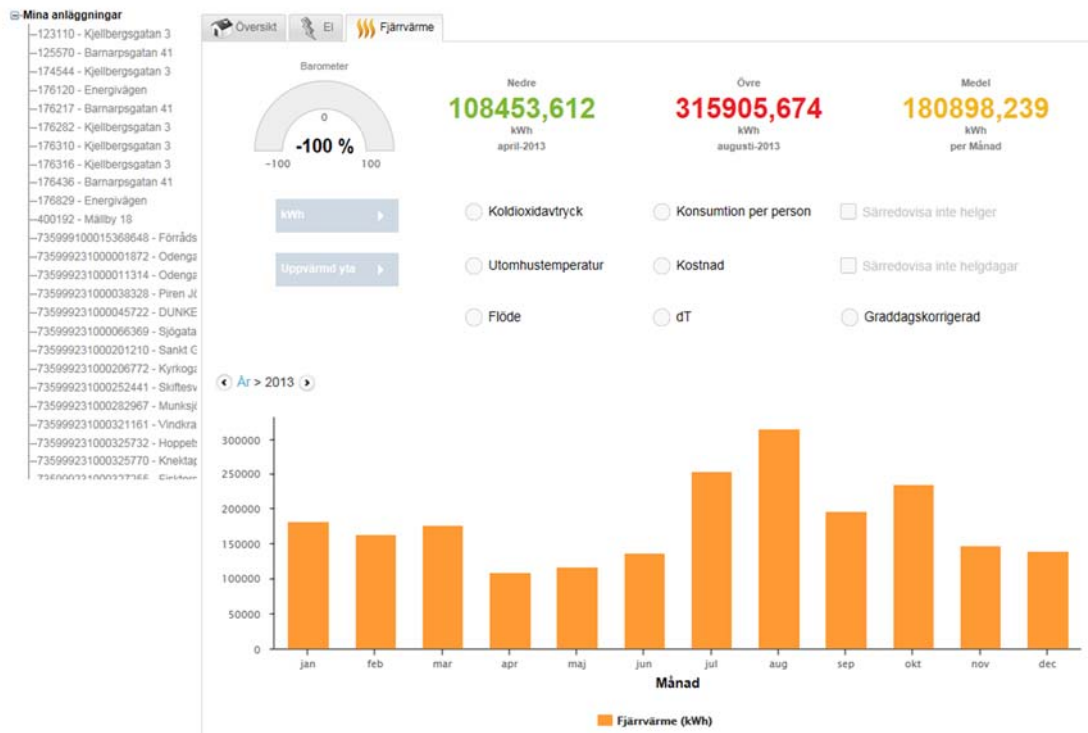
Mina anläggningar
123110 - Kjellbergsgatan 3
125570 - Barnarpsgatan 41
174544 - Kjellbergsgatan 3
176120 - Energivägen
176217 - Barnarpsgatan 41
176282 - Kjellbergsgatan 3
176310 - Kjellbergsgatan 3
176316 - Kjellbergsgatan 3
176436 - Barnarpsgatan 41
176829 - Energivägen
400192 - Mällby 18
735999100015368648 - Förråds
735999231000001872 - Odenga
735999231000011314 - Odenga
735999231000038328 - Piren J
735999231000045722 - DUNKE
735999231000066369 - Sjögata
735999231000201210 - Sankt G
735999231000206772 - Kyrkog
735999231000252441 - Skiftesv
735999231000282967 - Munksj
735999231000321161 - Vindkra
735999231000325732 - Hoppet
735999231000325770 - Knektap
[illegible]

Översikt | El | Fjärrvärme

Barometer
0
-100 %
-100 100

Nedre
108453,612
kWh
april-2013

Övre
315905,674
kWh
augusti-2013

Medel
180898,239
kWh
per Månad

kWh
Uppvärmd yta

Koldioxidavtryck
Konsumtion per person
Särredovisa inte helger
Utomhustemperatur
Kostnad
Särredovisa inte helgdagar
Flöde
dT
Graddagskorrigerad

År > 2013

300000
250000
200000
150000
100000
50000
0
jan feb mar apr maj jun jul aug sep okt nov dec
Månad

Fjärrvärme (kWh)